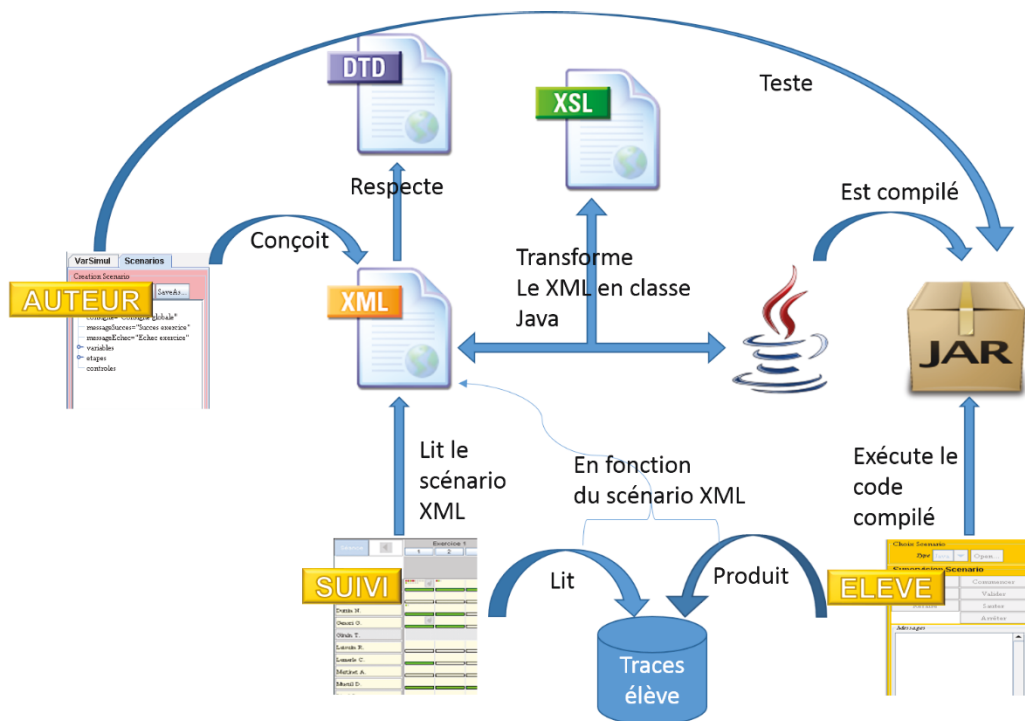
DTD

XSL

Teste

Respecte

Est compilé

Conçoit

Transforme
Le XML en classe
Java

VarSimul Scenarios
Creation Scenario
SaveAs...
AUTEUR
consigne="Consigne globale"
messageSucces="Succes exercice"
messageEchec="Echec exercice"
variables
etapes
controles

XML

JAR

Lit le
scénario
XML

En fonction
du scénario XML

Exécute le
code
compilé

Exercice 1
1 2
SUIVI
Dubois M.
Gomez G.
Giraud T.
Lemoine R.
Lemaire C.
Martinet A.
Martin D.

Lit

Produit

Traces
élève

Choix Scenario
Dyn
Open...
Simulation Scenario
ELEVE
Commencer
Valider
Lister
Arrêter
Messages